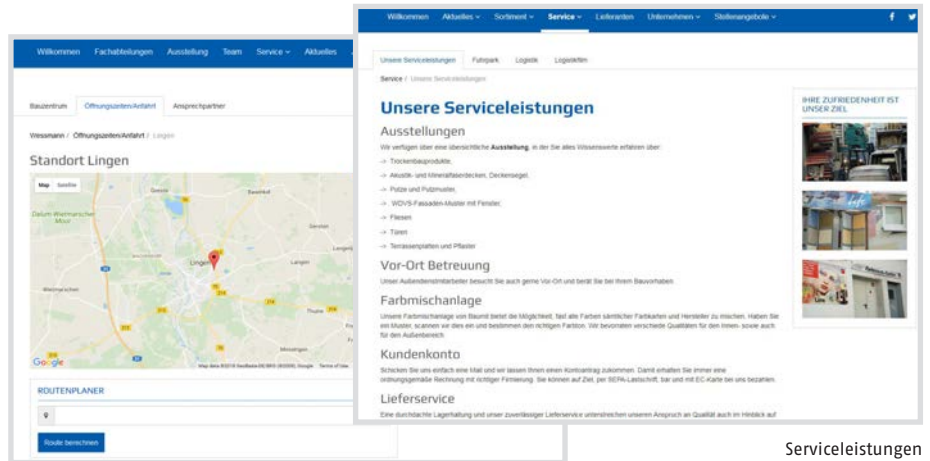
Willkommen Fachabteilungen Ausstellung Team Service Aktuelles

Bauzentrum Öffnungszeiten/Anfahrt Ansprechpartner

Wessmann / Öffnungszeiten/Anfahrt / Lingen

Standort Lingen

Map Satellite

Lingen

Google

ROUTENPLANER

Route berechnen

Willkommen Aktuelles Sortiment Service Lieferanten Unternehmen Stellenangebote

Unsere Serviceleistungen Fuhrpark Logistik Logistikfilm

Service / Unsere Serviceleistungen

Unsere Serviceleistungen

Ausstellungen

Wir verfügen über eine übersichtliche Ausstellung, in der Sie alles Wissenswerte erfahren über:

→ Trockenbauprodukte,

→ Akustik- und Mineralfaserdecken, Deckensegel,

→ Putze und Putzmuster,

→ WDVS-Fassaden-Muster mit Fenster,

→ Fliesen

→ Türen

→ Terrassenplatten und Pflaster

Vor-Ort Betreuung

Unser Außendienstmitarbeiter besucht Sie auch gerne Vor-Ort und berät Sie bei Ihrem Bauvorhaben.

Farbmischanlage

Unsere Farbmischanlage von Baumit bietet die Möglichkeit, fast alle Farben sämtlicher Farbkarten und Hersteller zu mischen. Haben Sie ein Muster, scannen wir dies ein und bestimmen den richtigen Farbton. Wir bevorraten verschiede Qualitäten für den Innen- sowie auch für den Außenbereich.

Kundenkonto

Schicken Sie uns einfach eine Mail und wir lassen Ihnen einen Kontoantrag zukommen. Damit erhalten Sie immer eine ordnungsgemäße Rechnung mit richtiger Firmierung. Sie können auf Ziel, per SEPA-Lastschrift, bar und mit EC-Karte bei uns bezahlen.

Lieferservice

Eine durchdachte Lagerhaltung und unser zuverlässiger Lieferservice unterstreichen unseren Anspruch an Qualität auch im Hinblick auf

IHRE ZUFRIEDENHEIT IST UNSER ZIEL

Serviceleistungen